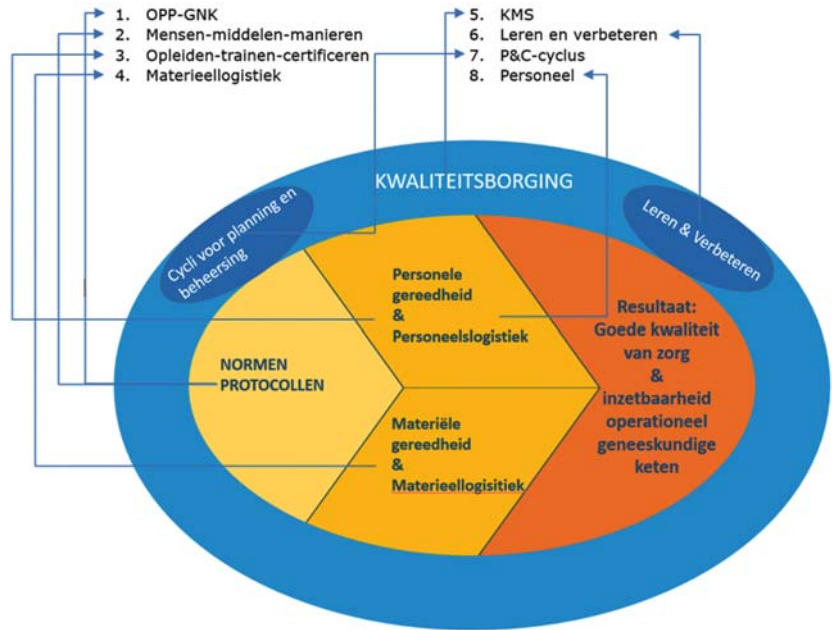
1. OPP-GNK
2. Mensen-middelen-manieren
3. Opleiden-trainen-certificeren
4. Materieellogistiek

5. KMS
6. Leren en verbeteren
7. P&C-cyclus
8. Personeel

KWALITEITSBORGING

Cycli voor planning en beheersing

Leren & Verbeteren

NORMEN PROTOCOLLEN

Personele gereedheid & Personeelslogistiek

Materiële gereedheid & Materieellogisitiek

Resultaat: Goede kwaliteit van zorg & inzetbaarheid operationeel geneeskundige keten